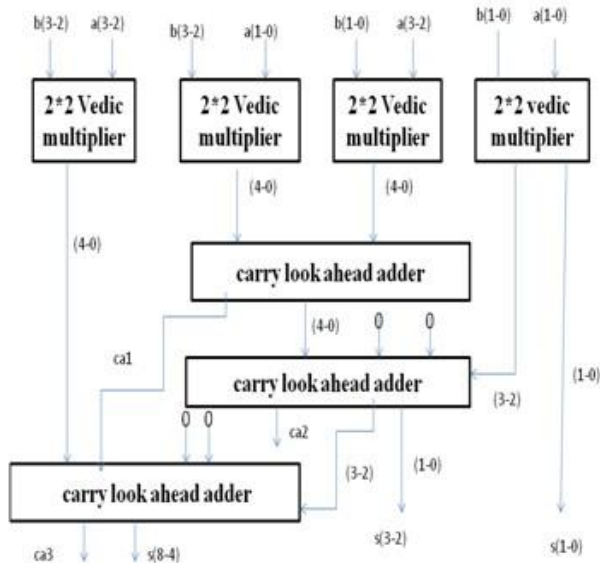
b(3-2) a(3-2)
2*2 Vedic multiplier

b(3-2) a(1-0)
2*2 Vedic multiplier

b(1-0) a(3-2)
2*2 Vedic multiplier

b(1-0) a(1-0)
2*2 vedic multiplier

(4-0)
(4-0)
(4-0)

carry look ahead adder

(4-0) 0 0

ca1

carry look ahead adder

(1-0)

(3-2)

0 0
ca2

(3-2)
(1-0)

carry look ahead adder

ca3 s(8-4) s(3-2) s(1-0)